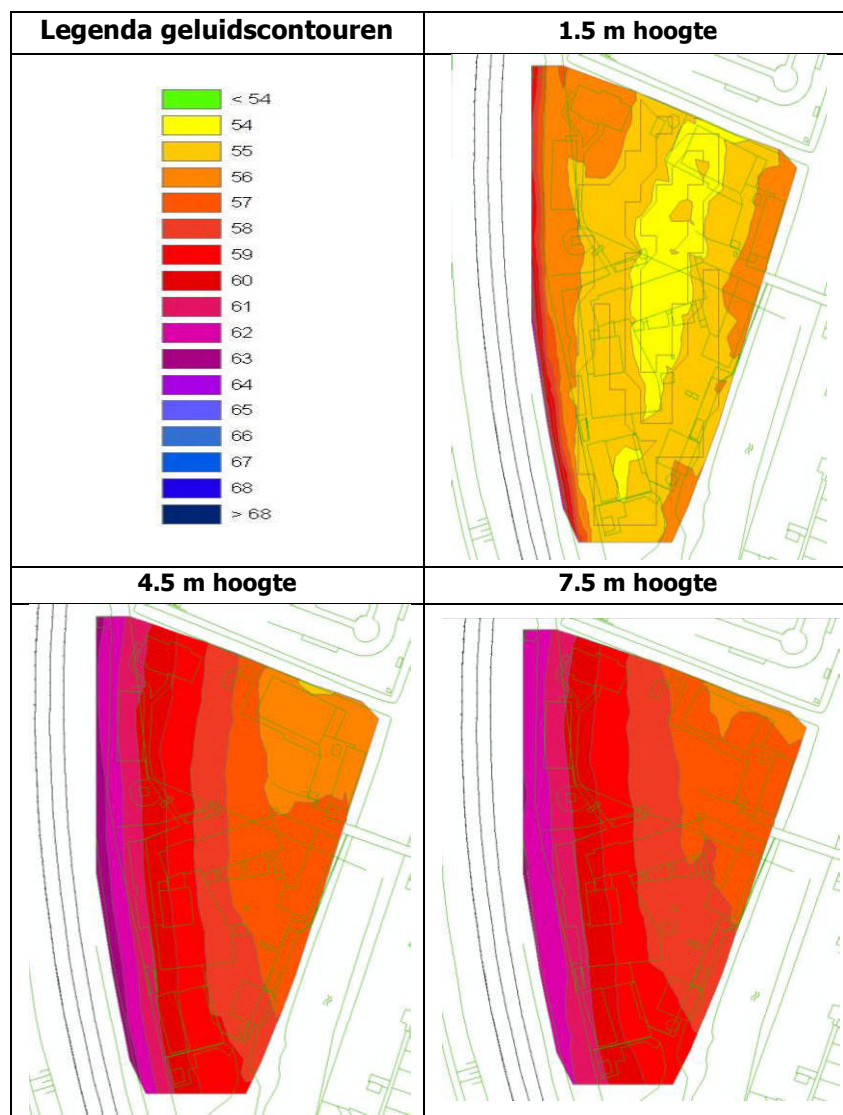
| Legenda geluidscontouren | 1.5 m hoogte |
|---|---|
| < 54<br>54<br>55<br>56<br>57<br>58<br>59<br>60<br>61<br>62<br>63<br>64<br>65<br>66<br>67<br>68<br>> 68 | |
| **4.5 m hoogte** | **7.5 m hoogte** |
| | |